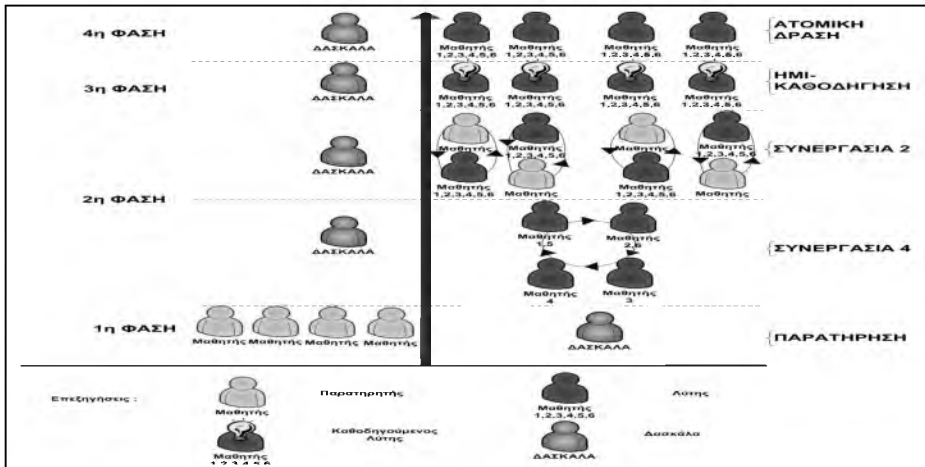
4η ΦΑΣΗ

ΔΑΣΚΑΛΑ

Μαθητής 1,2,3,4,5,6

Μαθητής 1,2,3,4,5,6

Μαθητής 1,2,3,4,5,6

Μαθητής 1,2,3,4,5,6

ΑΤΟΜΙΚΗ ΔΡΑΣΗ

3η ΦΑΣΗ

ΔΑΣΚΑΛΑ

Μαθητής 1,2,3,4,5,6

Μαθητής 1,2,3,4,5,6

Μαθητής 1,2,3,4,5,6

Μαθητής 1,2,3,4,5,6

ΗΜΙ-ΚΑΘΟΔΗΓΗΣΗ

ΔΑΣΚΑΛΑ

Μαθητής 1,2,3,4,5,6

Μαθητής 1,2,3,4,5,6

Μαθητής

Μαθητής

Μαθητής 1,2,3,4,5,6

Μαθητής 1,2,3,4,5,6

Μαθητής

ΣΥΝΕΡΓΑΣΙΑ 2

2η ΦΑΣΗ

ΔΑΣΚΑΛΑ

Μαθητής 1,5

Μαθητής 2,6

Μαθητής 4

Μαθητής 3

ΣΥΝΕΡΓΑΣΙΑ 4

1η ΦΑΣΗ

Μαθητής Μαθητής Μαθητής Μαθητής

ΔΑΣΚΑΛΑ

ΠΑΡΑΤΗΡΗΣΗ

Επεξηγήσεις :

Μαθητής

Παρατηρητής

Μαθητής 1,2,3,4,5,6

Λύτης

Μαθητής 1,2,3,4,5,6

Καθοδηγούμενος Λύτης

ΔΑΣΚΑΛΑ

Δασκάλα